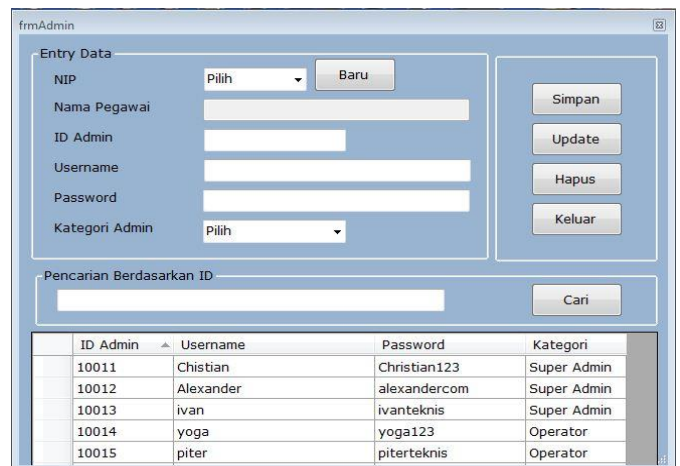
frmAdmin

Entry Data
NIP Pilih Baru
Nama Pegawai
ID Admin
Username
Password
Kategori Admin Pilih

Simpan
Update
Hapus
Keluar

Pencarian Berdasarkan ID
Cari

| ID Admin | Username | Password | Kategori |
|---|---|---|---|
| 10011 | Chistian | Christian123 | Super Admin |
| 10012 | Alexander | alexandercom | Super Admin |
| 10013 | ivan | ivanteknis | Super Admin |
| 10014 | yoga | yoga123 | Operator |
| 10015 | piter | piterteknis | Operator |